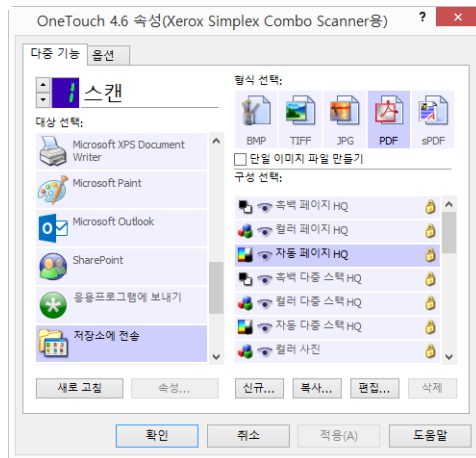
OneTouch 4.6 속성(Xerox Simplex Combo Scanner용)

?

다중 기능 옵션

1 스캔

대상 선택:

Microsoft XPS Document Writer

Microsoft Paint

Microsoft Outlook

SharePoint

응용프로그램에 보내기

저장소에 전송

형식 선택:

BMP TIFF JPG PDF sPDF

단일 이미지 파일 만들기

구성 선택:

흑백 페이지 HQ

컬러 페이지 HQ

자동 페이지 HQ

흑백 다중 스택 HQ

컬러 다중 스택 HQ

자동 다중 스택 HQ

컬러 사진

새로 고침 속성... 신규... 복사... 편집... 삭제

확인 취소 적용(A) 도움말